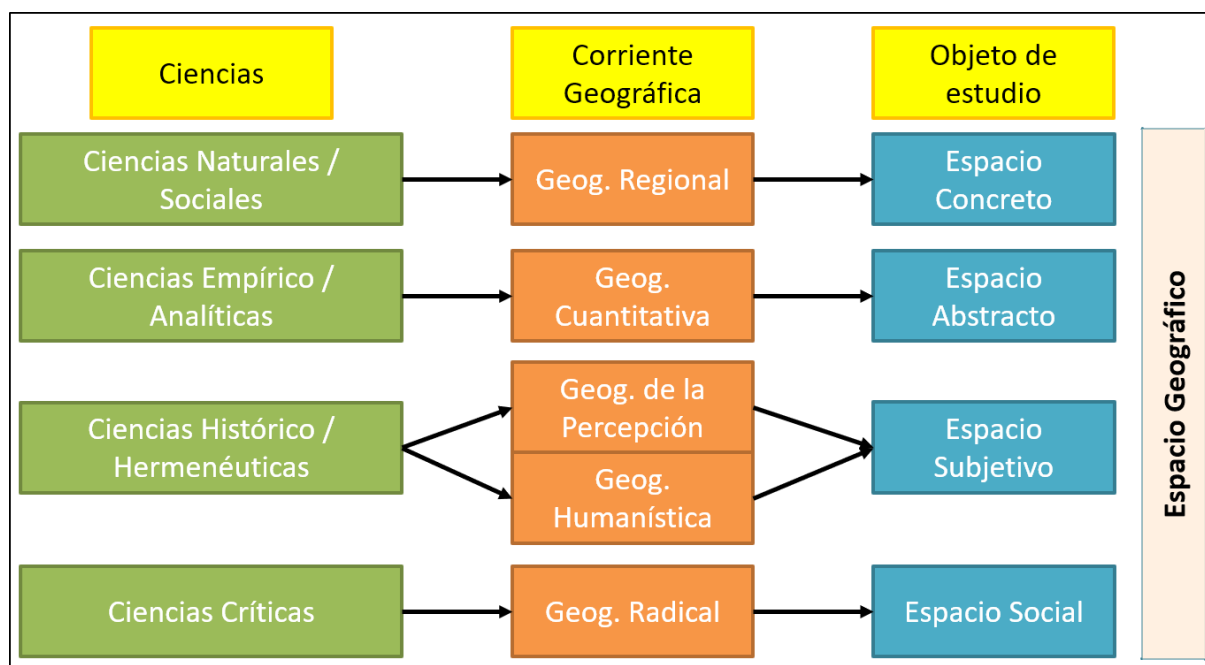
Ciencias

Corriente Geográfica

Objeto de estudio

Ciencias Naturales / Sociales

Geog. Regional

Espacio Concreto

Ciencias Empírico / Analíticas

Geog. Cuantitativa

Espacio Abstracto

Ciencias Histórico / Hermenéuticas

Geog. de la Percepción

Geog. Humanística

Espacio Subjetivo

Ciencias Críticas

Geog. Radical

Espacio Social

Espacio Geográfico